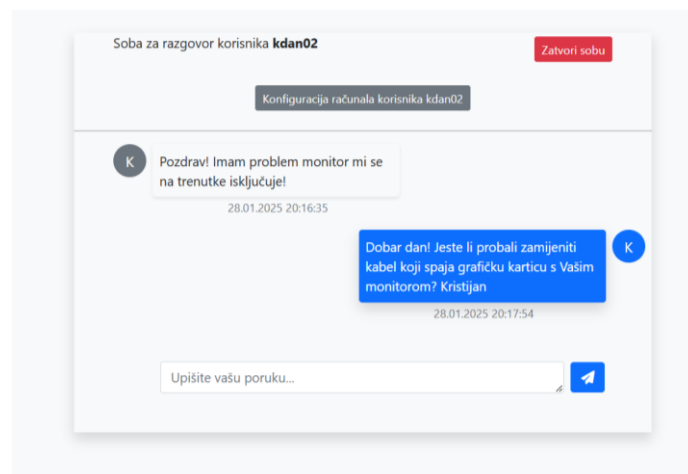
Soba za razgovor korisnika **kdan02**

Zatvori sobu

Konfiguracija računala korisnika kdan02

K

Pozdrav! Imam problem monitor mi se na trenutke isključuje!

28.01.2025 20:16:35

Dobar dan! Jeste li probali zamijeniti kabel koji spaja grafičku karticu s Vašim monitorom? Kristijan

K

28.01.2025 20:17:54

Upišite vašu poruku...